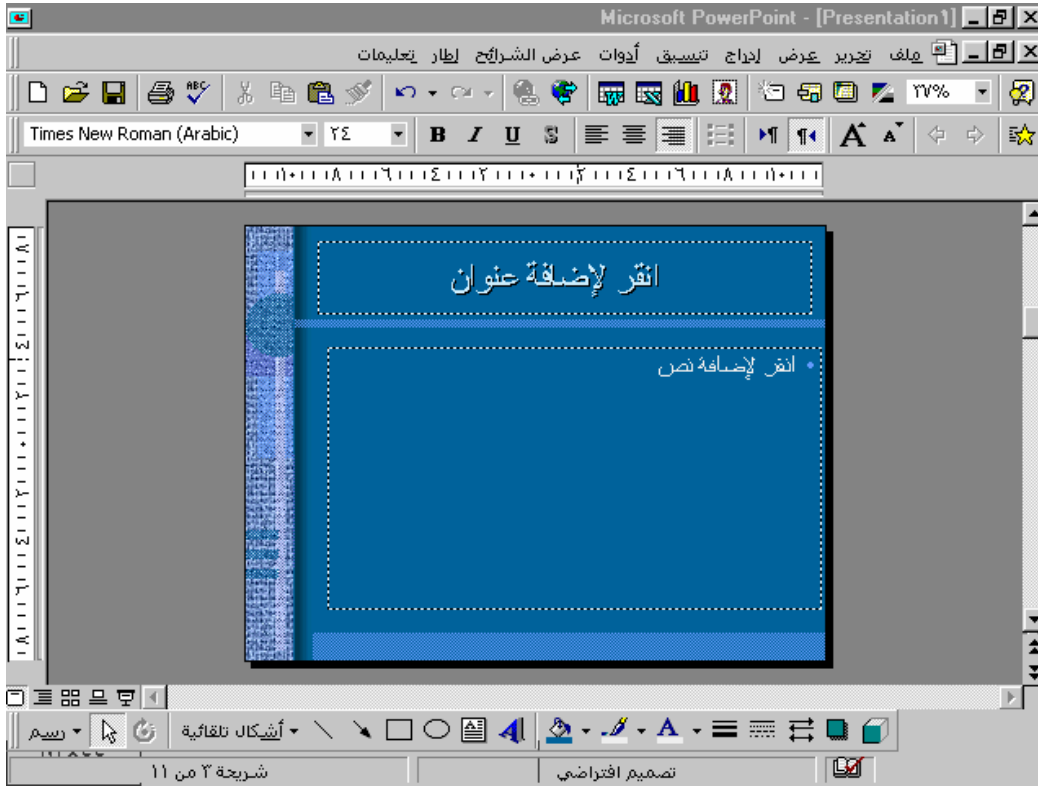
Microsoft PowerPoint - [Presentation1]

ملف تحرير عرض إدراج تنسيق أدوات عرض الشرائح إطار تعليمات

٣٧%

Times New Roman (Arabic) ٢٤

B I U S

انقر لإضافة عنوان

• انقر لإضافة نص

رسم أشكال تلقائية

شريحة ٣ من ١١ تصميم افتراضي